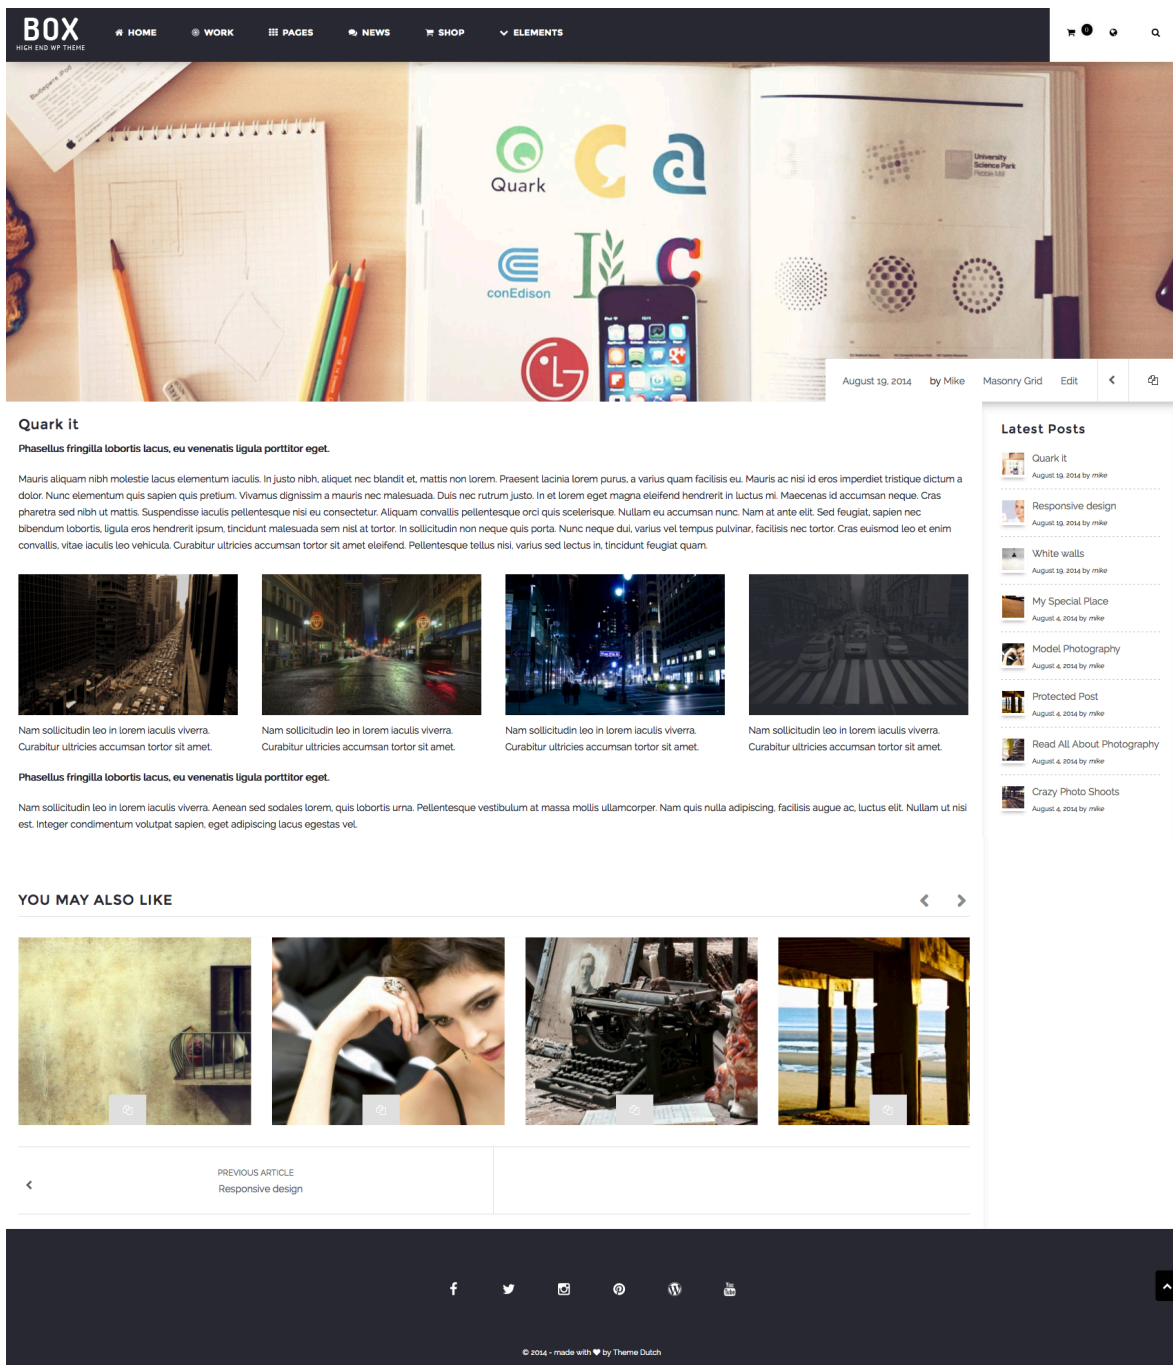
BOX
HIGH END WP THEME

HOME WORK PAGES NEWS SHOP ELEMENTS

0

Quark

conEdison

University Science Park

August 19, 2014 by Mike Masonry Grid Edit

Quark it

Phasellus fringilla lobortis lacus, eu venenatis ligula porttitor eget.

Mauris aliquam nibh molestie lacus elementum iaculis. In justo nibh, aliquet nec blandit et, mattis non lorem. Praesent lacinia lorem purus, a varius quam facilisis eu. Mauris ac nisi id eros imperdiet tristique dictum a dolor. Nunc elementum quis sapien quis pretium. Vivamus dignissim a mauris nec malesuada. Duis nec rutrum justo. In et lorem eget magna eleifend hendrerit in luctus mi. Maecenas id accumsan neque. Cras pharetra sed nibh ut mattis. Suspendisse iaculis pellentesque nisi eu consectetur. Aliquam convallis pellentesque orci quis scelerisque. Nullam eu accumsan nunc. Nam at ante elit. Sed feugiat, sapien nec bibendum lobortis, ligula eros hendrerit ipsum, tincidunt malesuada sem nisl at tortor. In sollicitudin non neque quis porta. Nunc neque dui, varius vel tempus pulvinar, facilisis nec tortor. Cras euismod leo et enim convallis, vitae iaculis leo vehicula. Curabitur ultricies accumsan tortor sit amet eleifend. Pellentesque tellus nisi, varius sed lectus in, tincidunt feugiat quam.

Nam sollicitudin leo in lorem iaculis viverra. Curabitur ultricies accumsan tortor sit amet.

Nam sollicitudin leo in lorem iaculis viverra. Curabitur ultricies accumsan tortor sit amet.

Nam sollicitudin leo in lorem iaculis viverra. Curabitur ultricies accumsan tortor sit amet.

Nam sollicitudin leo in lorem iaculis viverra. Curabitur ultricies accumsan tortor sit amet.

Phasellus fringilla lobortis lacus, eu venenatis ligula porttitor eget.

Nam sollicitudin leo in lorem iaculis viverra. Aenean sed sodales lorem, quis lobortis urna. Pellentesque vestibulum at massa mollis ullamcorper. Nam quis nulla adipiscing, facilisis augue ac, luctus elit. Nullam ut nisi est. Integer condimentum volutpat sapien, eget adipiscing lacus egestas vel.

YOU MAY ALSO LIKE

PREVIOUS ARTICLE
Responsive design

Latest Posts

Quark it
August 19, 2014 by mike

Responsive design
August 19, 2014 by mike

White walls
August 19, 2014 by mike

My Special Place
August 4, 2014 by mike

Model Photography
August 4, 2014 by mike

Protected Post
August 4, 2014 by mike

Read All About Photography
August 4, 2014 by mike

Crazy Photo Shoots
August 4, 2014 by mike

© 2014 - made with ♥ by Theme Dutch